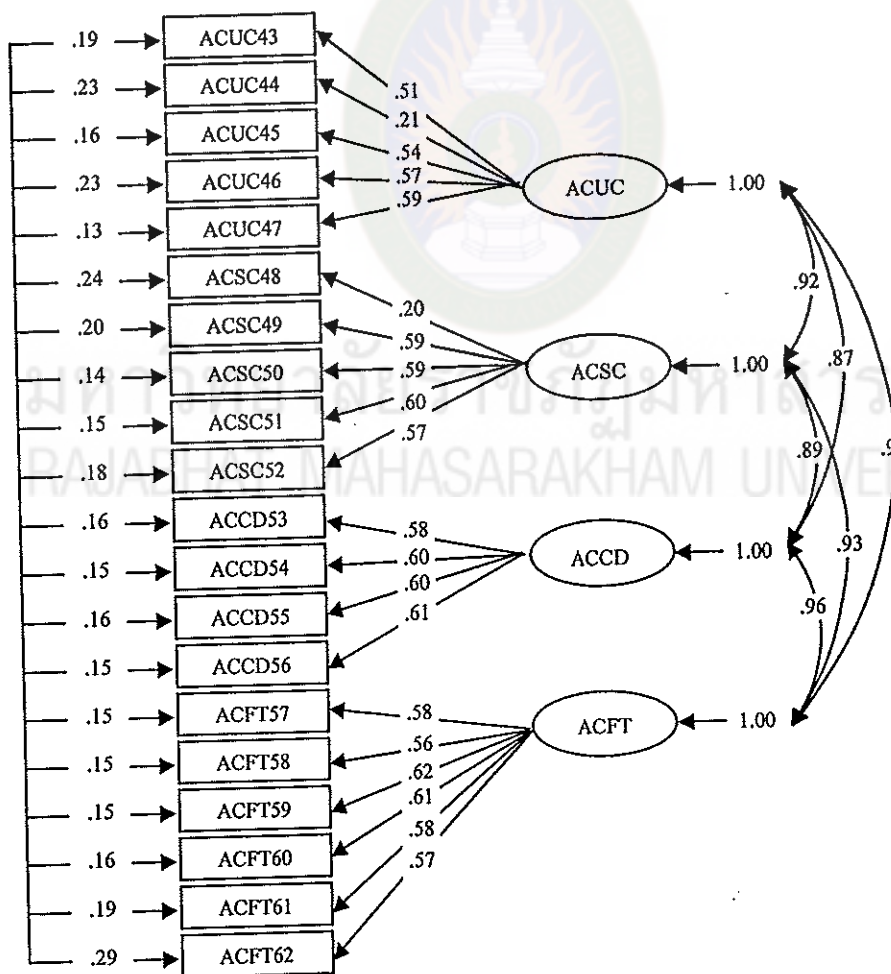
.19 ACUC43
.23 ACUC44
.16 ACUC45
.23 ACUC46
.13 ACUC47
.24 ACSC48
.20 ACSC49
.14 ACSC50
.15 ACSC51
.18 ACSC52
.16 ACCD53
.15 ACCD54
.16 ACCD55
.15 ACCD56
.15 ACFT57
.15 ACFT58
.15 ACFT59
.16 ACFT60
.19 ACFT61
.29 ACFT62

.51
.21
.54
.57
.59
ACUC 1.00

.20
.59
.59
.60
.57
ACSC 1.00

.58
.60
.60
.61
ACCD 1.00

.58
.56
.62
.61
.58
.57
ACFT 1.00

.92
.87
.89
.93
.96
.9

มหาวิทยาลัยราชภัฏมหาสารคาม
RAJABHAT MAHASARAKHAM UNIVE